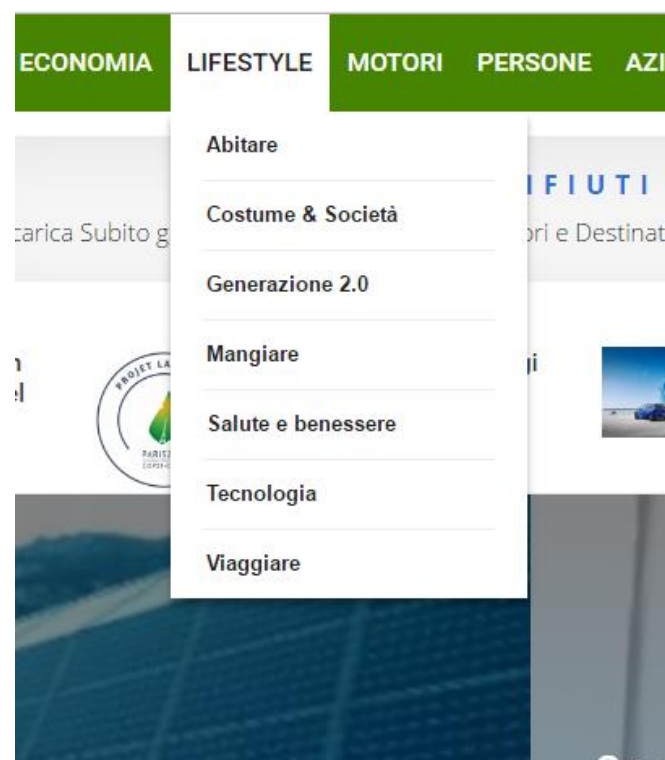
ECONOMIA LIFESTYLE MOTORI PERSONE AZI

Abitare

Costume & Società

Generazione 2.0

Mangiare

Salute e benessere

Tecnologia

Viaggiare

IFIUTI

carica Subito g

ori e Destinat

n
el

gi

PROJET LA

PARIS

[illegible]